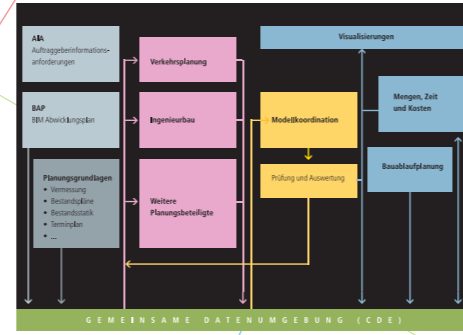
AIA
Auftraggeberinformations-anforderungen

BAP
BIM Abwicklungsplan

Planungsgrundlagen
• Vermessung
• Bestandspläne
• Bestandsstatik
• Terminplan
• ...

Verkehrsplanung

Ingenieurbau

Weitere Planungsbeteiligte

Visualisierungen

Modellkoordination

Prüfung und Auswertung

Mengen, Zeit und Kosten

Bauablaufplanung

GEMEINSAME DATENUMGEBUNG (CDE)